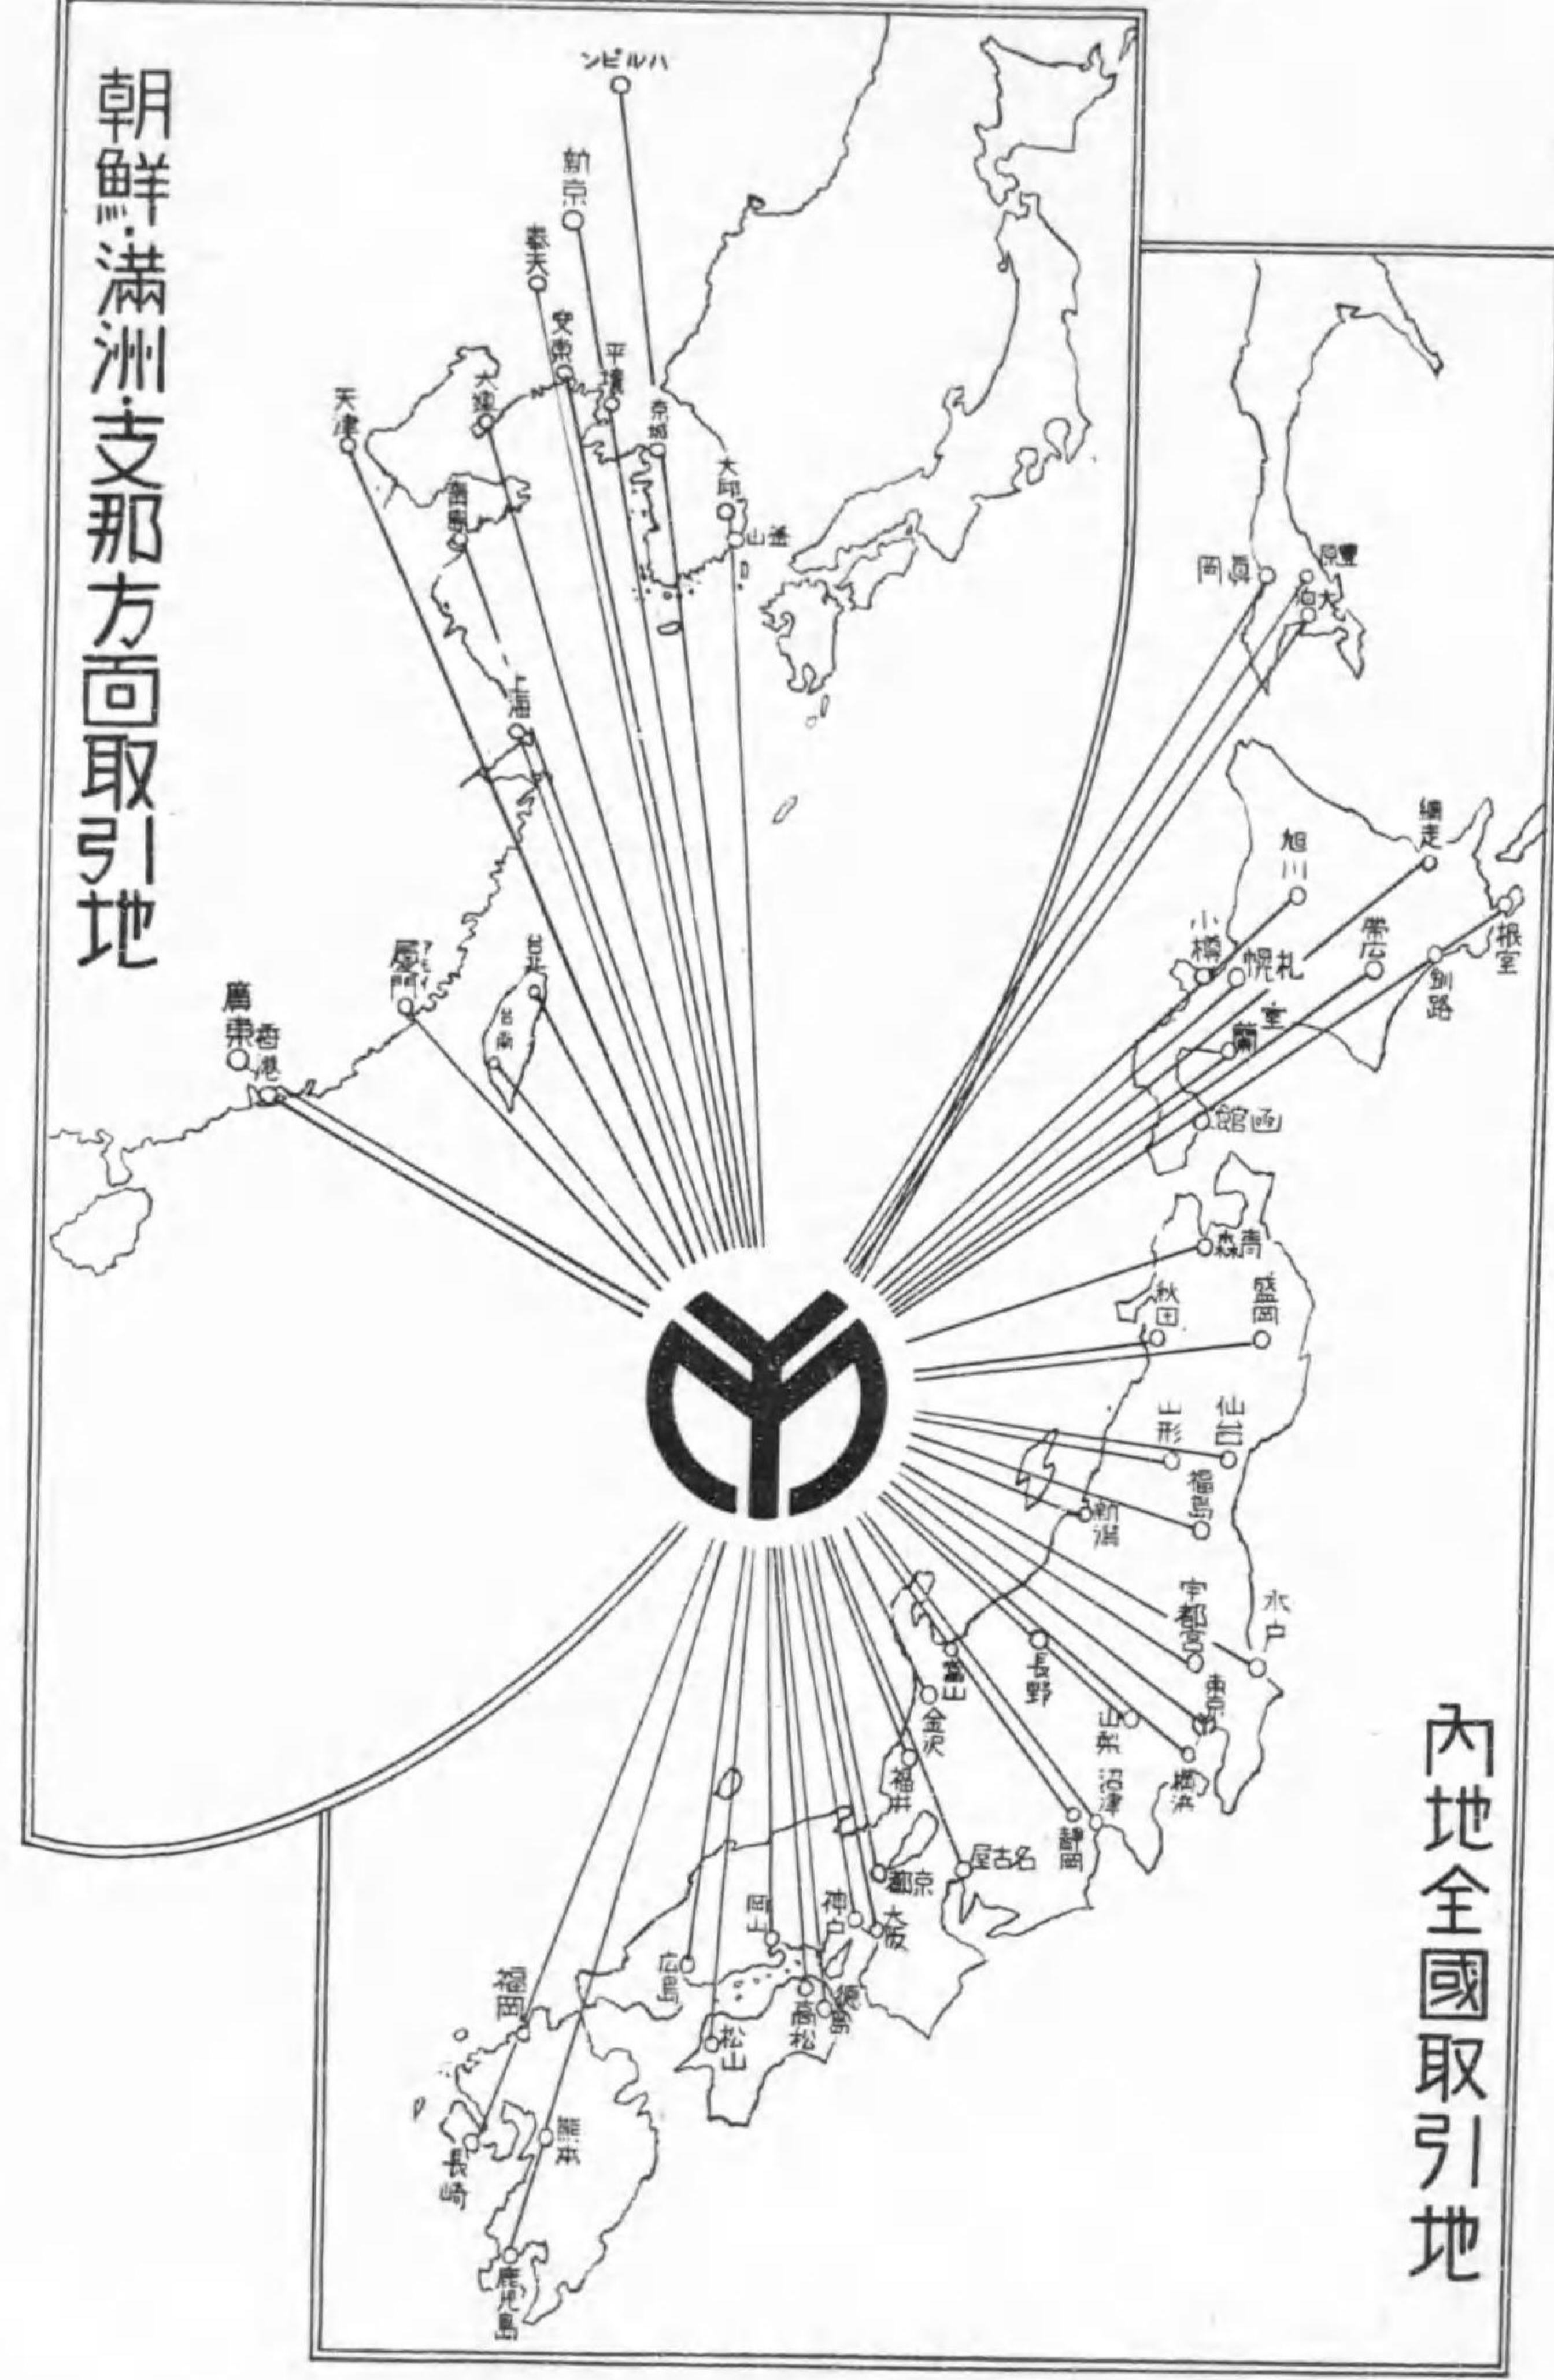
朝鮮・満洲・支那方面取引地

ハルビン

新京

奉天

安東

平壌

京城

大邱

釜山

天津

大連

青島

上海

厦門

台北

台南

廣東

香港

内地全國取引地

豊原

大泊

真岡

網走

旭川

小樽

札幌

帯広

根室

釧路

室蘭

函館

青森

秋田

盛岡

山形

仙台

福島

新潟

宇都宮

水戸

富山

長野

東京

山梨

横浜

金沢

福井

沼津

静岡

名古屋

京都

神戸

大阪

岡山

広島

徳島

高松

松山

福岡

熊本

長崎

鹿児島